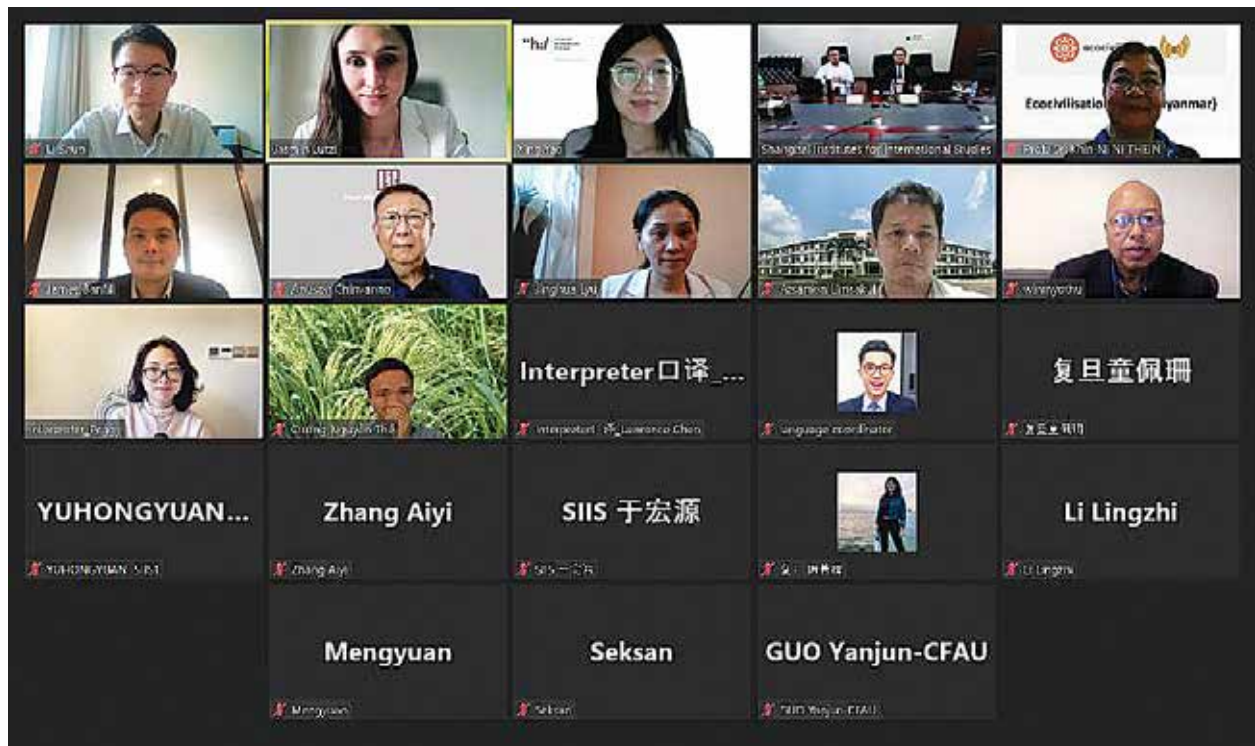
Li Shuo

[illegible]

Xing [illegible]

Shanghai Institutes for International Studies

Ecocivilisation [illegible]yanmar)

Prof. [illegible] Khin NI NI THEIN

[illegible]

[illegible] Chinvanno

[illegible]

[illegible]

Winmyothu

Interpreter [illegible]

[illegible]

Interpreter口译_...

Interpreter 口译_Lawrence Chen

Language coordinator

复旦童佩珊

复旦童佩珊

YUHONGYUAN...

YUHONGYUAN SIIS

Zhang Aiyi

Zhang Aiyi

SIIS 于宏源

SIIS 于宏源

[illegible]

Li Lingzhi

Li Lingzhi

Mengyuan

Mengyuan

Seksan

Seksan

GUO Yanjun-CFAU

GUO Yanjun-CFAU